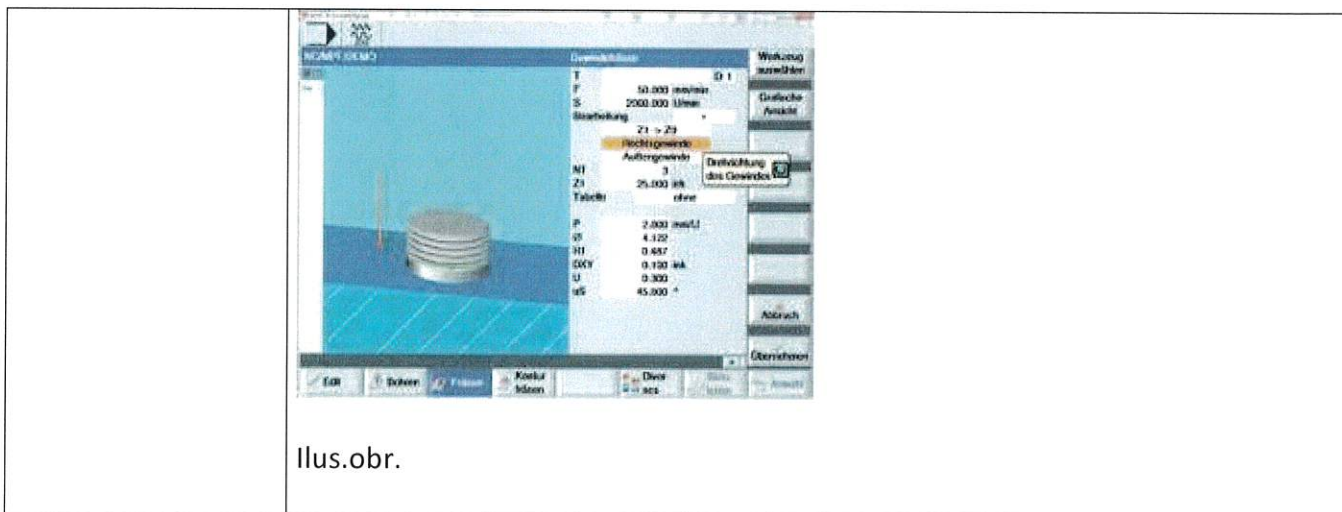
NCAMPS DEMO

Gewindefräsen

| | | |
|---|---|---|
| T | | D 1 |
| F | 50.000 | mm/min |
| S | 2000.000 | U/min |
| Bearbeitung | | |
| | Z1 -> Z0 | |
| | Rechtsgewinde | |
| | Außengewinde | |
| NT | 3 | |
| Z1 | 25.000 | ink |
| Tabelle | ohne | |
| P | 2.000 | mm/U |
| Ø | 4.122 | |
| H1 | 0.687 | |
| DXY | 0.100 | ink |
| U | 0.300 | |
| αS | 45.000 | ° |

Drehrichtung des Gewindes

Werkzeug auswählen

Grafische Ansicht

Abbruch

Übernehmen

Edit

Bohren

Fräsen

Kontur fräsen

Diverses

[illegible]

Ansicht

Ilus.obr.